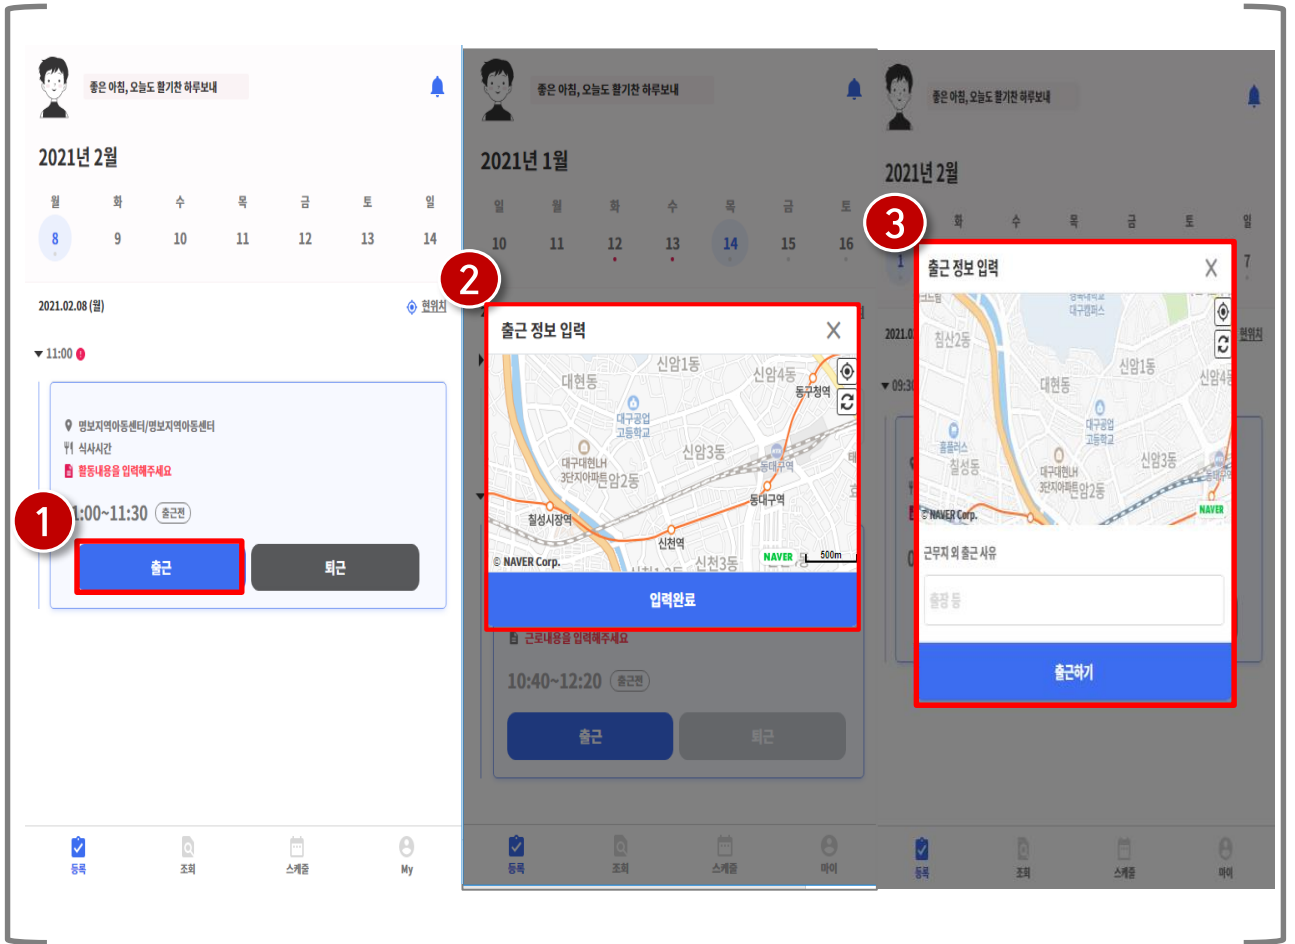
좋은 아침, 오늘도 활기찬 하루보내

2021년 2월

| 월 | 화 | 수 | 목 | 금 | 토 | 일 |
|---|---|---|---|---|---|---|
| 8 | 9 | 10 | 11 | 12 | 13 | 14 |

2021.02.08 (월) 현위치

11:00

명보지역아동센터/명보지역아동센터
식사시간
활동내용을 입력해주세요

1

1:00~11:30 출근전

출근 퇴근

등록 조회 스케줄 My

좋은 아침, 오늘도 활기찬 하루보내

2021년 1월

| 일 | 월 | 화 | 수 | 목 | 금 | 토 |
|---|---|---|---|---|---|---|
| 10 | 11 | 12 | 13 | 14 | 15 | 16 |

2

출근 정보 입력 X

신암1동 신암4동 대현동 동구청역 대구공업고등학교 신암3동 대구대현LH3단지아파트 신암2동 동대구역 칠성시장역 신천역 신천3동 © NAVER Corp. NAVER 500m

입력완료

근로내용을 입력해주세요

10:40~12:20 출근전

출근 퇴근

등록 조회 스케줄 마이

좋은 아침, 오늘도 활기찬 하루보내

2021년 2월

3

| 화 | 수 | 목 | 금 | 토 | 일 |
|---|---|---|---|---|---|
| | | | | | 7 |

2021.0 현위치

09:3

출근 정보 입력 X

대구캠퍼스 침산2동 신암1동 대현동 신암4동 대구공업고등학교 홈플러스 칠성동 신암3동 대구대현LH3단지아파트 신암2동 © NAVER Corp. NAVER

근무지 외 출근 사유

출장 등

출근하기

등록 조회 스케줄 마이